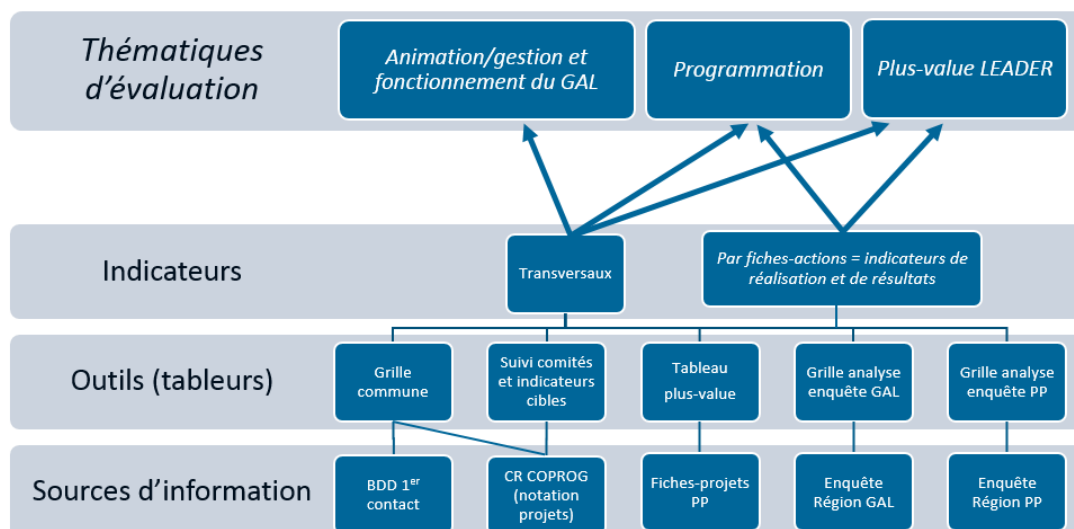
Thématiques d'évaluation

Animation/gestion et fonctionnement du GAL

Programmation

Plus-value LEADER

Indicateurs

Transversaux

Par fiches-actions = indicateurs de réalisation et de résultats

Outils (tableurs)

Grille commune

Suivi comités et indicateurs cibles

Tableau plus-value

Grille analyse enquête GAL

Grille analyse enquête PP

Sources d'information

BDD $1^{er}$ contact

CR COPROG (notation projets)

Fiches-projets PP

Enquête Région GAL

Enquête Région PP